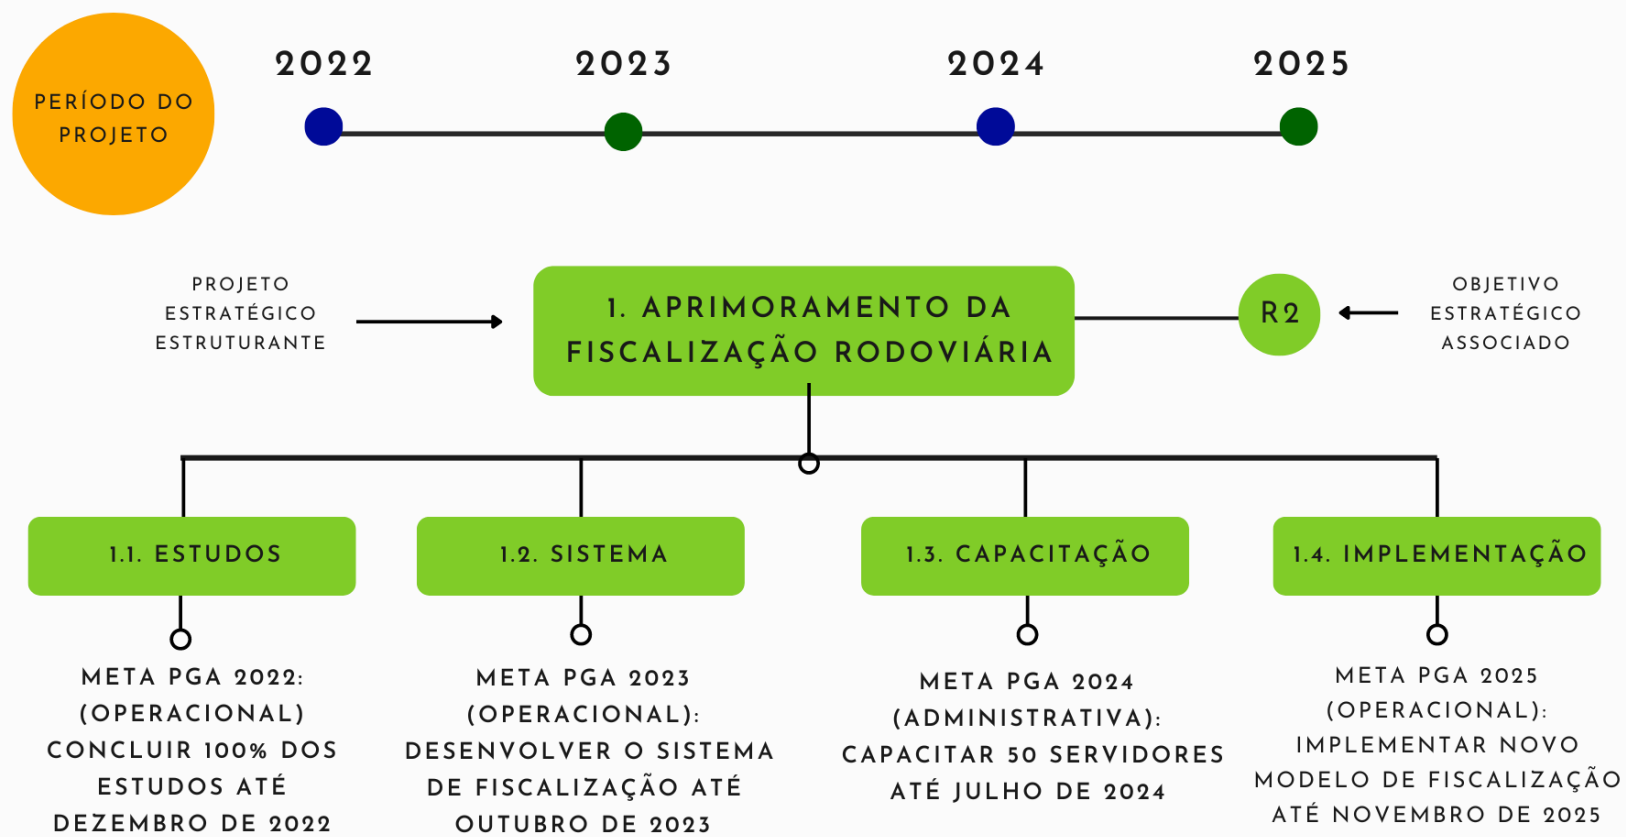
PERÍODO DO PROJETO

2022

2023

2024

2025

PROJETO ESTRATÉGICO ESTRUTURANTE

1. APRIMORAMENTO DA FISCALIZAÇÃO RODOVIÁRIA

R2

OBJETIVO ESTRATÉGICO ASSOCIADO

1.1. ESTUDOS

1.2. SISTEMA

1.3. CAPACITAÇÃO

1.4. IMPLEMENTAÇÃO

META PGA 2022: (OPERACIONAL) CONCLUIR 100% DOS ESTUDOS ATÉ DEZEMBRO DE 2022

META PGA 2023 (OPERACIONAL): DESENVOLVER O SISTEMA DE FISCALIZAÇÃO ATÉ OUTUBRO DE 2023

META PGA 2024 (ADMINISTRATIVA): CAPACITAR 50 SERVIDORES ATÉ JULHO DE 2024

META PGA 2025 (OPERACIONAL): IMPLEMENTAR NOVO MODELO DE FISCALIZAÇÃO ATÉ NOVEMBRO DE 2025